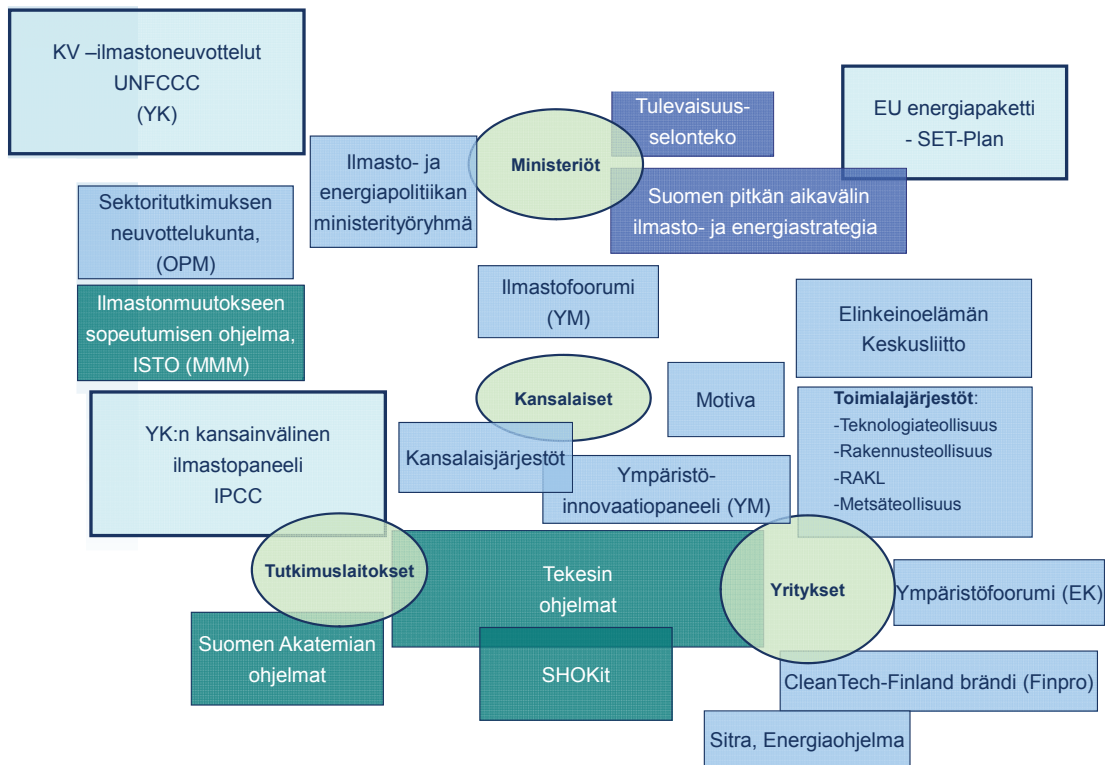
KV –ilmastoneuvottelut UNFCCC (YK)

Tulevaisuusselonteko

EU energiapaketti - SET-Plan

Ilmasto- ja energiapolitiikan ministerityöryhmä

Ministeriöt

Suomen pitkän aikavälin ilmasto- ja energiastrategia

Sektoritutkimuksen neuvottelukunta, (OPM)

Ilmastonmuutokseen sopeutumisen ohjelma, ISTO (MMM)

Ilmastofoorumi (YM)

Elinkeinoelämän Keskusliitto

Kansalaiset

Motiva

Toimialajärjestöt:
-Teknologiateollisuus
-Rakennusteollisuus
-RAKL
-Metsäteollisuus

YK:n kansainvälinen ilmastopaneeli IPCC

Kansalaisjärjestöt

Ympäristöinnovaatiopaneeli (YM)

Tutkimuslaitokset

Tekesin ohjelmat

Yritykset

Ympäristöfoorumi (EK)

Suomen Akatemian ohjelmat

SHOKit

CleanTech-Finland brändi (Finpro)

Sitra, Energiaohjelma